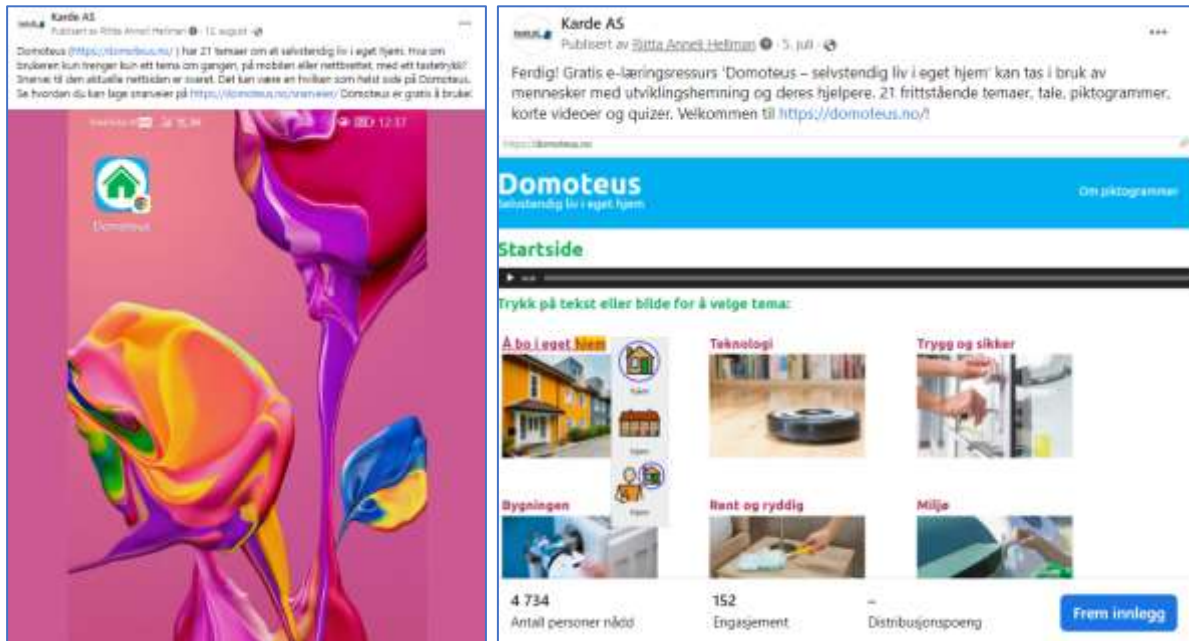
Karde AS
Publisert av Ritta Anneli Hellman · 12. august ·

Domoteus (https://domoteus.no/) har 21 temaer om et selvstendig liv i eget hjem. Hva om brukeren kun trenger kun ett tema om gangen, på mobilen eller nettbrettet, med ett tastetrykk? Snarvei til den aktuelle nettsiden er svaret. Det kan være en hvilken som helst side på Domoteus. Se hvordan du kan lage snarveier på https://domoteus.no/snarveier/ Domoteus er gratis å bruke!

12:37

Domoteus

Karde AS
Publisert av Ritta Anneli Hellman · 5. juli ·

Ferdig! Gratis e-læringsressurs 'Domoteus – selvstendig liv i eget hjem' kan tas i bruk av mennesker med utviklingshemning og deres hjelpere. 21 frittstående temaer, tale, piktogrammer, korte videoer og quizer. Velkommen til https://domoteus.no/!

https://domoteus.no

Domoteus
selvstendig liv i eget hjem

Om piktogrammer

Startside

Trykk på tekst eller bilde for å velge tema:

Å bo i eget hjem

Hjem

Hjem

Hjem

Teknologi

Trygg og sikker

Bygningen

Rent og ryddig

Miljø

4 734
Antall personer nådd

152
Engasjement

–
Distribusjonspoeng

Frem innlegg